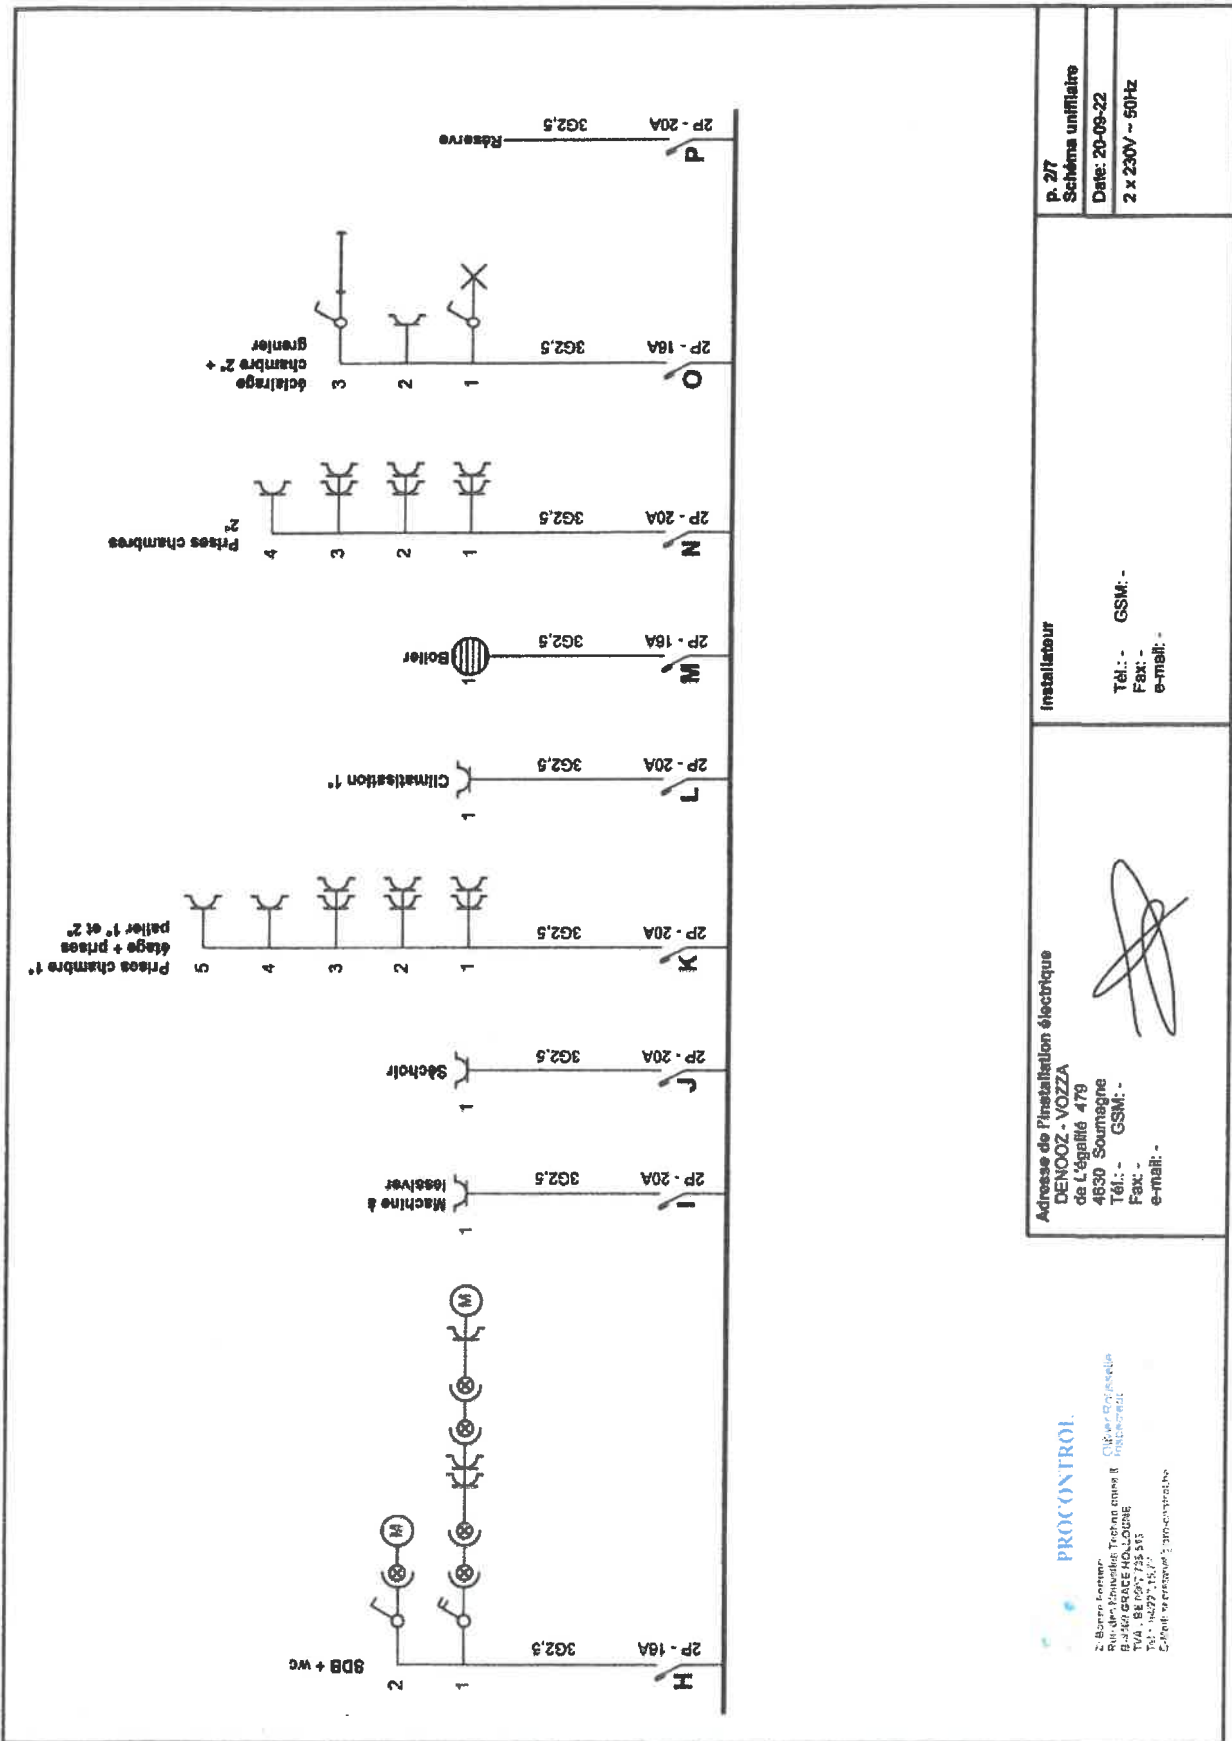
p. 2/7
Schéma unifilaire
Date: 20-09-22
2 x 230V ~ 50Hz

P 2P - 20A 3G2,5 Réserve

O 2P - 16A 3G2,5 1 2 3 éclairage chambre 2° + grenier

N 2P - 20A 3G2,5 1 2 3 4 Prises chambres 2°

M 2P - 16A 3G2,5 1 Boiler

L 2P - 20A 3G2,5 1 Climatisation 1°

K 2P - 20A 3G2,5 1 2 3 4 5 Prises chambre 1° étage + prises palier 1° et 2°

J 2P - 20A 3G2,5 1 Séchoir

I 2P - 20A 3G2,5 1 Machine à lessiver

H 2P - 16A 3G2,5 1 2 SDB + wc

Installateur
Tél.: - GSM: -
Fax: -
e-mail: -

Adresse de l'installation électrique
DENOOZ - VOZZA
de L'égalité 479
4630 Soumagne
Tél.: - GSM: -
Fax: -
e-mail: -

PROCONTROL
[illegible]